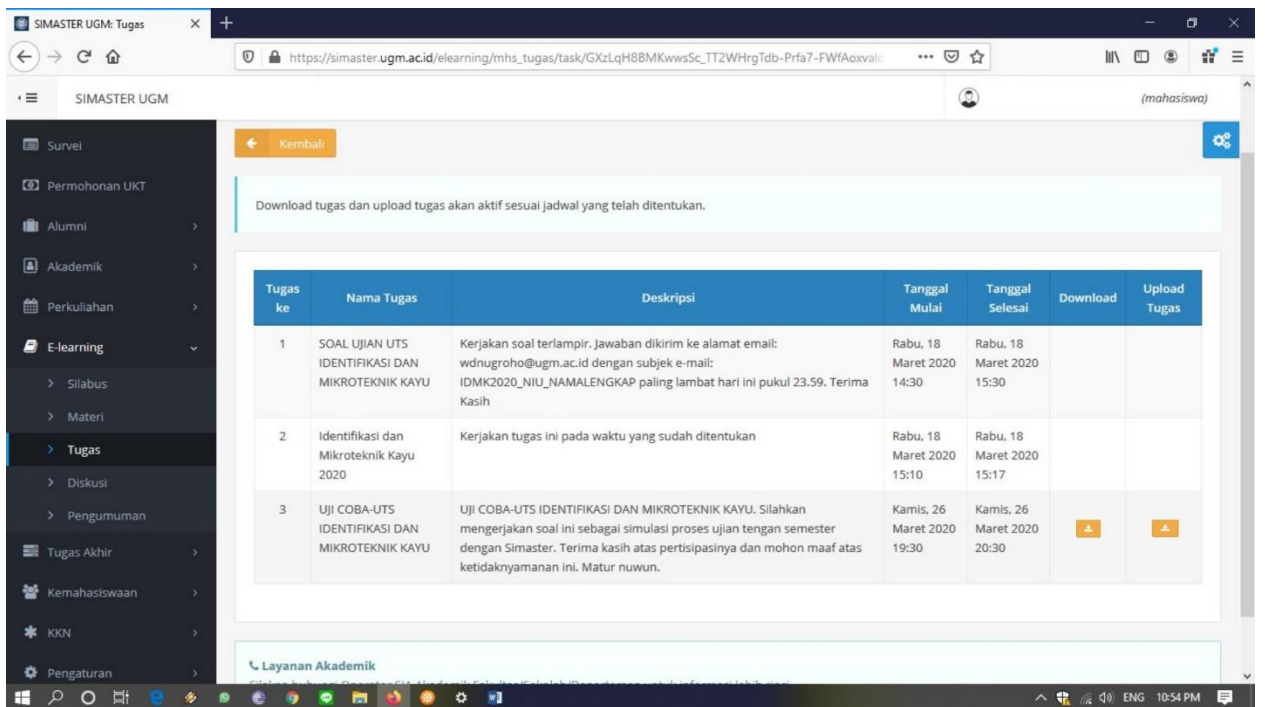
SIMASTER UGM: Tugas

https://simaster.ugm.ac.id/elearning/mhs_tugas/task/GXzLqH8BMKwwsSc_TT2WHrgTdb-Prfa7-FWfAoxval

SIMASTER UGM

(mahasiswa)

Survei
Permohonan UKT
Alumni
Akademik
Perkuliahan
E-learning
Silabus
Materi
Tugas
Diskusi
Pengumuman
Tugas Akhir
Kemahasiswaan
KKN
Pengaturan

Kembali

Download tugas dan upload tugas akan aktif sesuai jadwal yang telah ditentukan.

| Tugas ke | Nama Tugas | Deskripsi | Tanggal Mulai | Tanggal Selesai | Download | Upload Tugas |
|---|---|---|---|---|---|---|
| 1 | SOAL UJIAN UTS IDENTIFIKASI DAN MIKROTEKNIK KAYU | Kerjakan soal terlampir. Jawaban dikirim ke alamat email: wdnugroho@ugm.ac.id dengan subjek e-mail: IDMK2020_NIU_NAMALENGKAP paling lambat hari ini pukul 23.59. Terima Kasih | Rabu, 18 Maret 2020 14:30 | Rabu, 18 Maret 2020 15:30 | | |
| 2 | Identifikasi dan Mikroteknik Kayu 2020 | Kerjakan tugas ini pada waktu yang sudah ditentukan | Rabu, 18 Maret 2020 15:10 | Rabu, 18 Maret 2020 15:17 | | |
| 3 | UJI COBA-UTS IDENTIFIKASI DAN MIKROTEKNIK KAYU | UJI COBA-UTS IDENTIFIKASI DAN MIKROTEKNIK KAYU. Silahkan mengerjakan soal ini sebagai simulasi proses ujian tengan semester dengan Simaster. Terima kasih atas pertisipasinya dan mohon maaf atas ketidaknyamanan ini. Matur nuwun. | Kamis, 26 Maret 2020 19:30 | Kamis, 26 Maret 2020 20:30 | | |

Layanan Akademik
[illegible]

ENG 10:54 PM